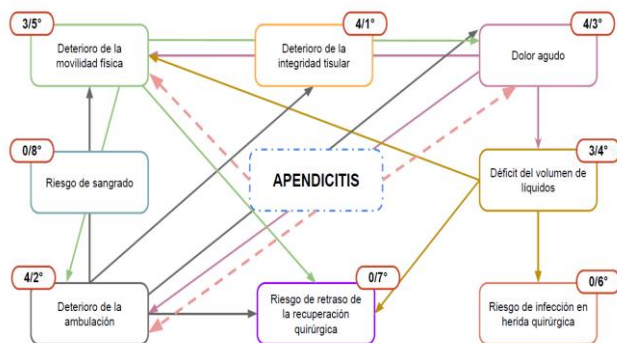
3/5°
Deterioro de la movilidad física

4/1°
Deterioro de la integridad tisular

4/3°
Dolor agudo

0/8°
Riesgo de sangrado

APENDICITIS

3/4°
Déficit del volumen de líquidos

4/2°
Deterioro de la ambulación

0/7°
Riesgo de retraso de la recuperación quirúrgica

0/6°
Riesgo de infección en herida quirúrgica